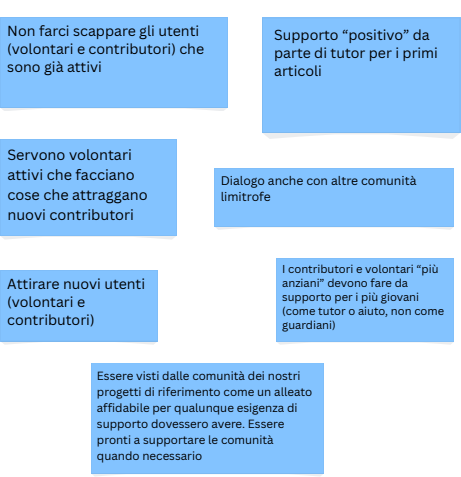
Non farci scappare gli utenti (volontari e contributori) che sono già attivi

Supporto “positivo” da parte di tutor per i primi articoli

Servono volontari attivi che facciano cose che attraggano nuovi contributori

Dialogo anche con altre comunità limitrofe

Attirare nuovi utenti (volontari e contributori)

I contributori e volontari “più anziani” devono fare da supporto per i più giovani (come tutor o aiuto, non come guardiani)

Essere visti dalle comunità dei nostri progetti di riferimento come un alleato affidabile per qualunque esigenza di supporto dovessero avere. Essere pronti a supportare le comunità quando necessario